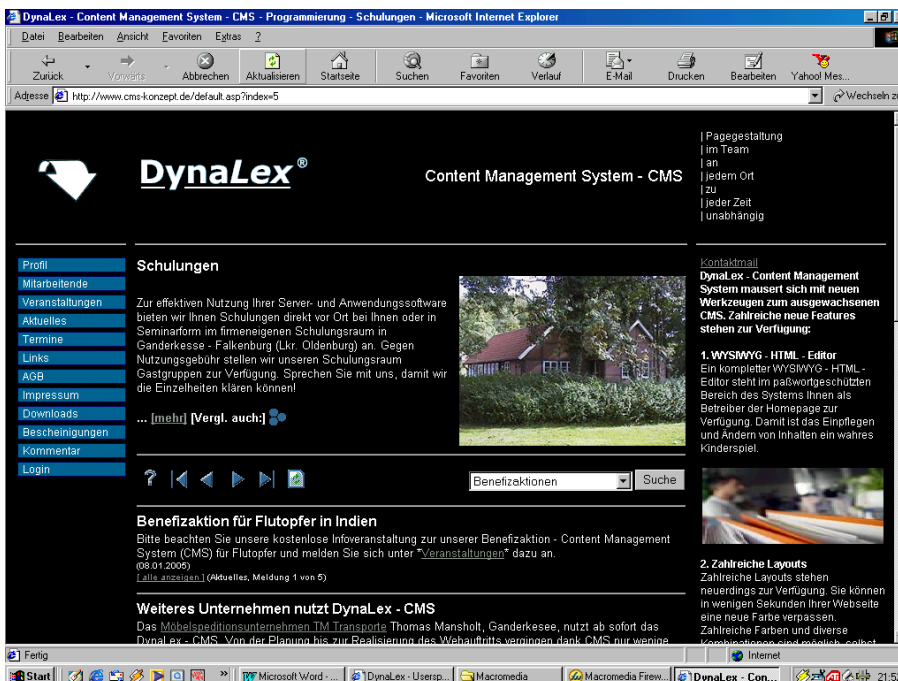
DynaLex - Content Management System - CMS - Programmierung - Schulungen - Microsoft Internet Explorer

Datei Bearbeiten Ansicht Favoriten Extras ?

Zurück Vorwärts Abbrechen Aktualisieren Startseite Suchen Favoriten Verlauf E-Mail Drucken Bearbeiten Yahoo! Mes...

Adresse http://www.cms-konzept.de/default.asp?index=5

Wechseln zu

DynaLex®

Content Management System - CMS

| Pagegestaltung
| im Team
| an
| jedem Ort
| zu
| jeder Zeit
| unabhängig

Profil
Mitarbeitende
Veranstaltungen
Aktuelles
Termine
Links
AGB
Impressum
Downloads
Bescheinigungen
Kommentar
Login

Schulungen

Zur effektiven Nutzung Ihrer Server- und Anwendungssoftware bieten wir Ihnen Schulungen direkt vor Ort bei Ihnen oder in Seminarform im firmeneigenen Schulungsraum in Ganderkesse - Falkenburg (Lkr. Oldenburg) an. Gegen Nutzungsgebühr stellen wir unseren Schulungsraum Gastgruppen zur Verfügung. Sprechen Sie mit uns, damit wir die Einzelheiten klären können!

... [mehr] [Vergl. auch:]

Benefizaktionen

Suche

Benefizaktion für Flutopfer in Indien

Bitte beachten Sie unsere kostenlose Infoveranstaltung zur unserer Benefizaktion - Content Management System (CMS) für Flutopfer und melden Sie sich unter "Veranstaltungen" dazu an.
(08.01.2005)
[ alle anzeigen ] (Aktuelles, Meldung 1 von 5)

Weiteres Unternehmen nutzt DynaLex - CMS

Das Möbelspeditionsunternehmen TM Transporte Thomas Mansholt, Ganderkesee, nutzt ab sofort das DynaLex - CMS. Von der Planung bis zur Realisierung des Webauftritts vergingen dank CMS nur wenige

Kontaktmail

DynaLex - Content Management System mausert sich mit neuen Werkzeugen zum ausgewachsenen CMS. Zahlreiche neue Features stehen zur Verfügung:

1. WYSIWYG - HTML - Editor
Ein kompletter WYSIWYG - HTML - Editor steht im paßwortgeschützten Bereich des Systems Ihnen als Betreiber der Homepage zur Verfügung. Damit ist das Einpflegen und Ändern von Inhalten ein wahres Kinderspiel.

2. Zahlreiche Layouts
Zahlreiche Layouts stehen neuerdings zur Verfügung. Sie können in wenigen Sekunden Ihrer Webseite eine neue Farbe verpassen. Zahlreiche Farben und diverse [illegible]

Fertig
Internet

Start
Microsoft Word - ...
DynaLex - Usersp...
Macromedia
Macromedia Firew...
DynaLex - Con...
21:5